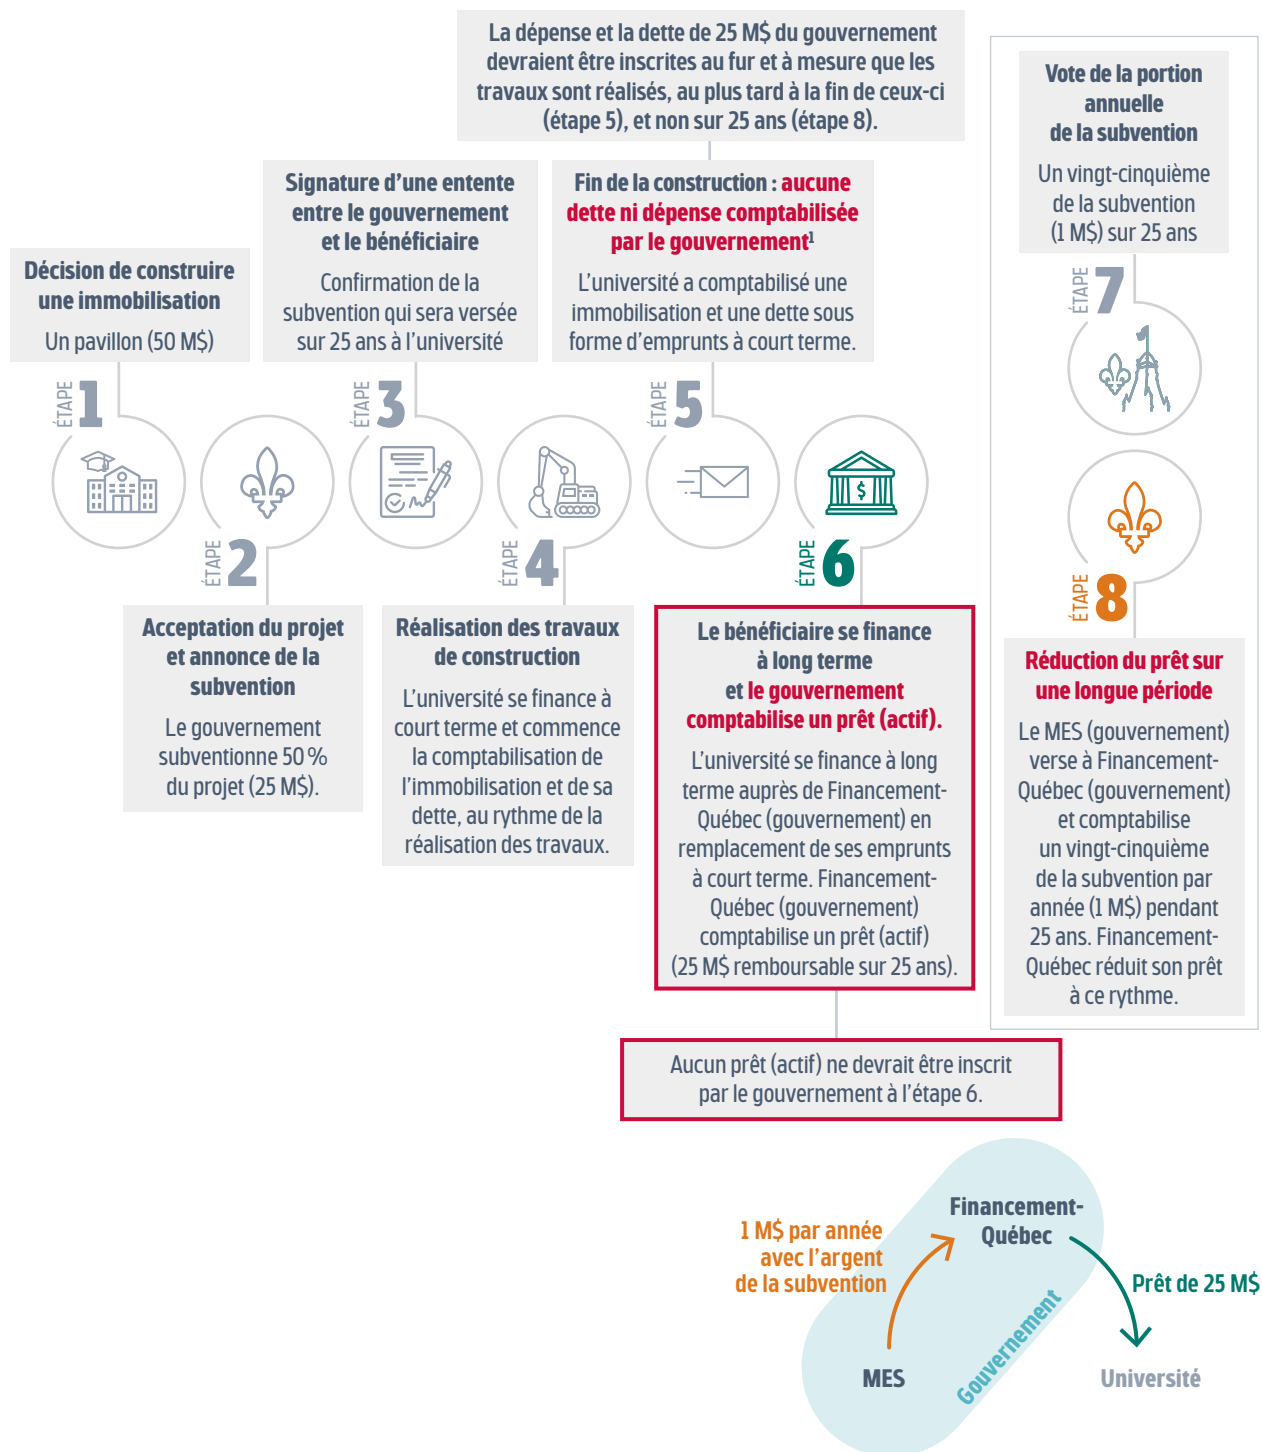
La dépense et la dette de 25 M$ du gouvernement devraient être inscrites au fur et à mesure que les travaux sont réalisés, au plus tard à la fin de ceux-ci (étape 5), et non sur 25 ans (étape 8).

Vote de la portion annuelle de la subvention

Un vingt-cinquième de la subvention (1 M$) sur 25 ans

Signature d'une entente entre le gouvernement et le bénéficiaire

Confirmation de la subvention qui sera versée sur 25 ans à l'université

Fin de la construction : aucune dette ni dépense comptabilisée par le gouvernement$^1$

L'université a comptabilisé une immobilisation et une dette sous forme d'emprunts à court terme.

Décision de construire une immobilisation

Un pavillon (50 M$)

ÉTAPE 1

ÉTAPE 3

ÉTAPE 5

ÉTAPE 7

ÉTAPE 2

ÉTAPE 4

ÉTAPE 6

ÉTAPE 8

Acceptation du projet et annonce de la subvention

Le gouvernement subventionne 50 % du projet (25 M$).

Réalisation des travaux de construction

L'université se finance à court terme et commence la comptabilisation de l'immobilisation et de sa dette, au rythme de la réalisation des travaux.

Le bénéficiaire se finance à long terme et le gouvernement comptabilise un prêt (actif).

L'université se finance à long terme auprès de Financement-Québec (gouvernement) en remplacement de ses emprunts à court terme. Financement-Québec (gouvernement) comptabilise un prêt (actif) (25 M$ remboursable sur 25 ans).

Réduction du prêt sur une longue période

Le MES (gouvernement) verse à Financement-Québec (gouvernement) et comptabilise un vingt-cinquième de la subvention par année (1 M$) pendant 25 ans. Financement-Québec réduit son prêt à ce rythme.

Aucun prêt (actif) ne devrait être inscrit par le gouvernement à l'étape 6.

Financement-Québec

1 M$ par année avec l'argent de la subvention

Prêt de 25 M$

MES

Gouvernement

Université